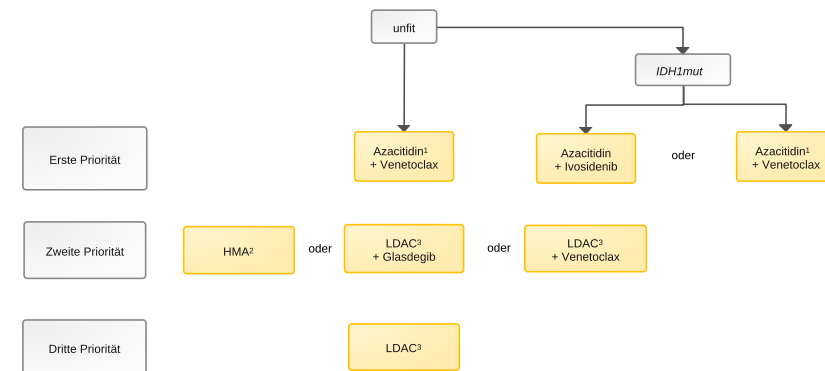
unfit

IDH1mut

Erste Priorität

Azacitidin$^1$ + Venetoclax

Azacitidin + Ivosidenib

oder

Azacitidin$^1$ + Venetoclax

Zweite Priorität

HMA$^2$

oder

LDAC$^3$ + Glasdegib

oder

LDAC$^3$ + Venetoclax

Dritte Priorität

LDAC$^3$